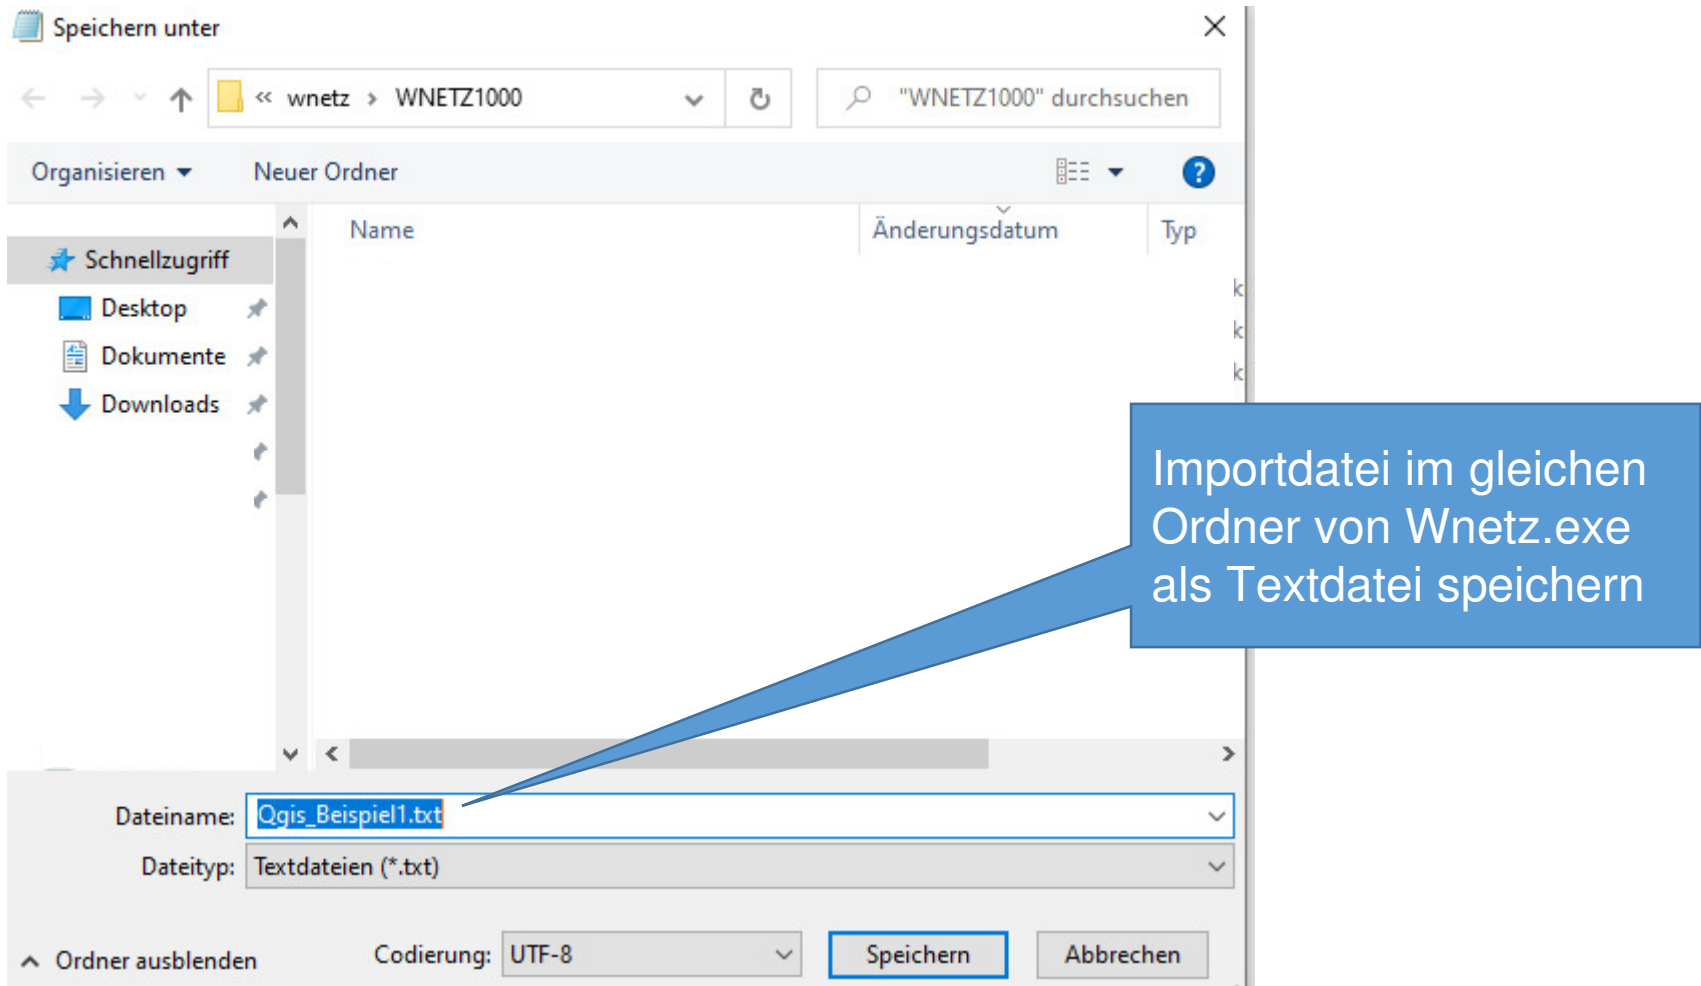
Speichern unter

« wnetz › WNETZ1000

"WNETZ1000" durchsuchen

Organisieren ▾ Neuer Ordner

Schnellzugriff
Desktop
Dokumente
Downloads

Name Änderungsdatum Typ

Importdatei im gleichen Ordner von Wnetz.exe als Textdatei speichern

Dateiname: Qgis_Beispiel1.txt

Dateityp: Textdateien (*.txt)

Ordner ausblenden Codierung: UTF-8 Speichern Abbrechen